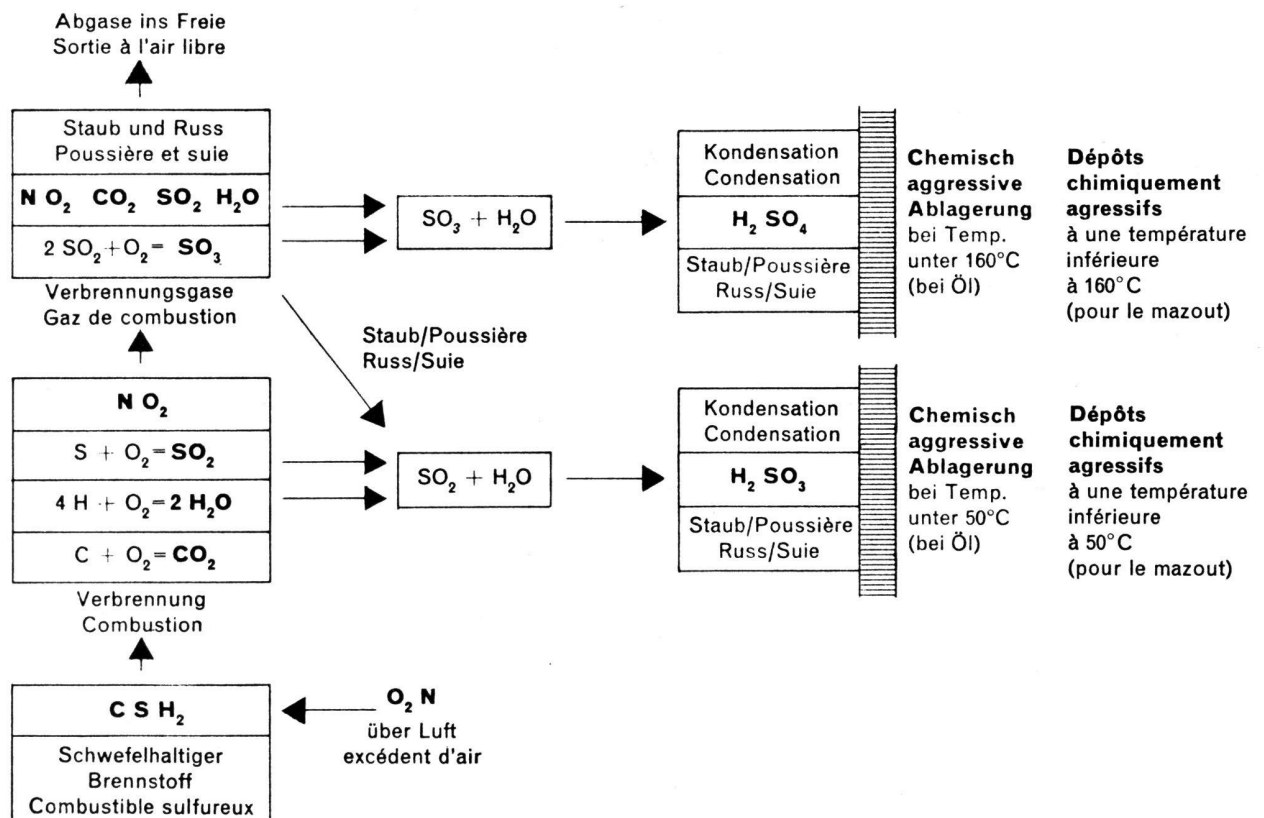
Abgase ins Freie
Sortie à l'air libre

Staub und Russ
Poussière et suie

$NO_2$ $CO_2$ $SO_2$ $H_2O$

$2 SO_2 + O_2 = SO_3$

Verbrennungsgase
Gaz de combustion

$SO_3 + H_2O$

Kondensation
Condensation

$H_2SO_4$

Staub/Poussière
Russ/Suie

Chemisch aggressive Ablagerung bei Temp. unter 160°C (bei Öl)

Dépôts chimiquement agressifs à une température inférieure à 160°C (pour le mazout)

Staub/Poussière
Russ/Suie

$NO_2$

$S + O_2 = SO_2$

$4 H + O_2 = 2 H_2O$

$C + O_2 = CO_2$

Verbrennung
Combustion

$SO_2 + H_2O$

Kondensation
Condensation

$H_2SO_3$

Staub/Poussière
Russ/Suie

Chemisch aggressive Ablagerung bei Temp. unter 50°C (bei Öl)

Dépôts chimiquement agressifs à une température inférieure à 50°C (pour le mazout)

$C S H_2$

Schwefelhaltiger
Brennstoff
Combustible sulfureux

$O_2$ N
über Luft
excédent d'air